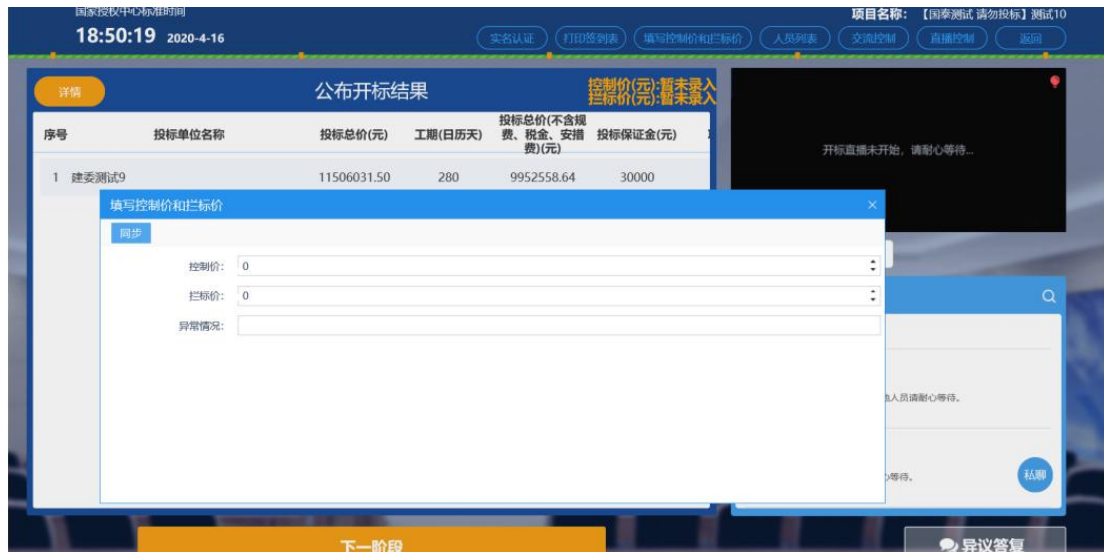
国家授权中心标准时间
18:50:19 2020-4-16

实名认证 打印签到表 填写控制价和拦标价 人员列表 交流控制 直播控制 返回

项目名称: 【国泰测试 请勿投标】测试10

详情

公布开标结果

控制价(元):暂未录入
拦标价(元):暂未录入

| 序号 | 投标单位名称 | 投标总价(元) | 工期(日历天) | 投标总价(不含规费、税金、安措费)(元) | 投标保证金(元) |
|---|---|---|---|---|---|
| 1 | 建委测试9 | 11506031.50 | 280 | 9952558.64 | 30000 |

开标直播未开始，请耐心等待...

填写控制价和拦标价

同步

控制价: 0

拦标价: 0

异常情况:

人员请耐心等待。

等待。

私聊

下一阶段

异议答复